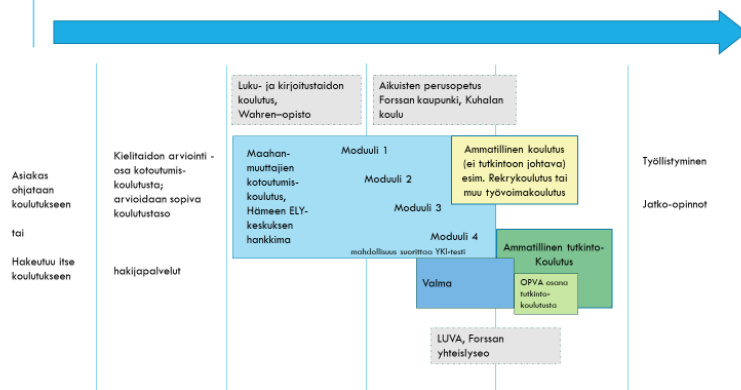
Asiakas ohjataan koulutukseen

tai

Hakeutuu itse koulutukseen

Kielitaidon arviointi - osa kotoutumiskoulutusta; arvioidaan sopiva koulutustaso

hakijapalvelut

Luku- ja kirjoitustaidon koulutus, Wahren-opisto

Aikuisten perusopetus Forssan kaupunki, Kuhalan koulu

Maahanmuuttajien kotoutumiskoulutus, Hämeen ELY-keskuksen hankkima

Moduuli 1

Moduuli 2

Moduuli 3

Moduuli 4

mahdollisuus suorittaa YKI-testi

Ammatillinen koulutus (ei tutkintoon johtava) esim. Rekrykoulutus tai muu työvoimakoulutus

Ammatillinen tutkinto-Koulutus

Valma

OPVA osana tutkintokoulutusta

LUVA, Forssan yhteislyseo

Työllistyminen

Jatko-opinnot